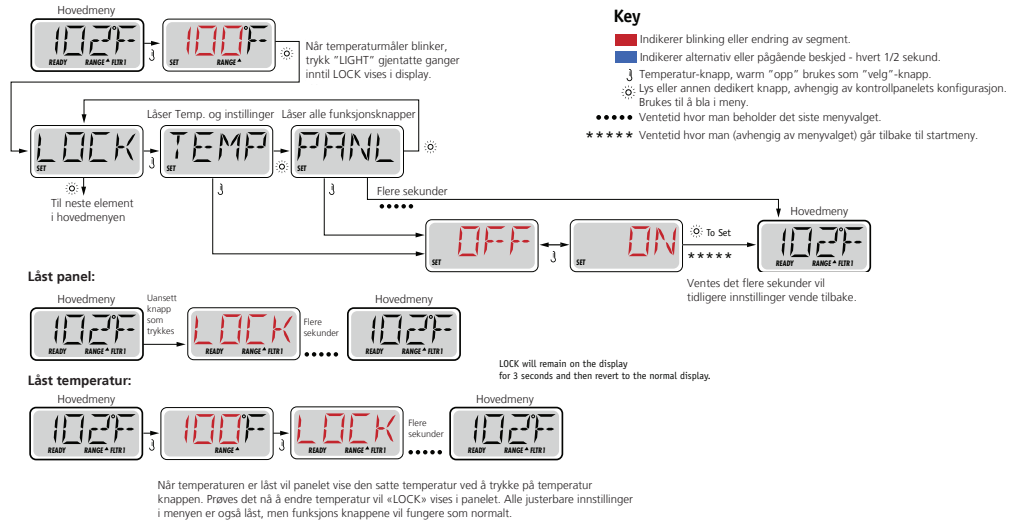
Hovedmeny

102°F READY RANGE FLTR1

100°F SET RANGE

Når temperaturmåler blinker, trykk "LIGHT" gjentatte ganger inntil LOCK vises i display.

Key

Indikerer blinking eller endring av segment.

Indikerer alternativ eller pågående beskjed - hvert 1/2 sekund.

Temperatur-knapp, warm "opp" brukes som "velg"-knapp.

Lys eller annen dedikert knapp, avhengig av kontrollpanelets konfigurasjon. Brukes til å bla i meny.

Ventetid hvor man beholder det siste menyvalget.

Ventetid hvor man (avhengig av menyvalget) går tilbake til startmeny.

Låser Temp. og instillinger

Låser alle funksjonsknapper

LOCK SET

TEMP SET

PANL SET

Til neste element i hovedmenyen

Flere sekunder

OFF SET

ON SET

To Set

Hovedmeny

102°F READY RANGE FLTR1

Ventes det flere sekunder vil tidligere innstillinger vende tilbake.

Låst panel:

Hovedmeny

102°F READY RANGE FLTR1

Uansett knapp som trykkes

LOCK READY RANGE FLTR1

Flere sekunder

Hovedmeny

102°F READY RANGE FLTR1

LOCK will remain on the display for 3 seconds and then revert to the normal display.

Låst temperatur:

Hovedmeny

102°F READY RANGE FLTR1

100°F READY RANGE

LOCK READY RANGE FLTR1

Flere sekunder

Hovedmeny

102°F READY RANGE FLTR1

Når temperaturen er låst vil panelet vise den satte temperatur ved å trykke på temperatur knappen. Prøves det nå å endre temperatur vil «LOCK» vises i panelet. Alle justerbare innstillinger i menyen er også låst, men funksjons knappene vil fungere som normalt.